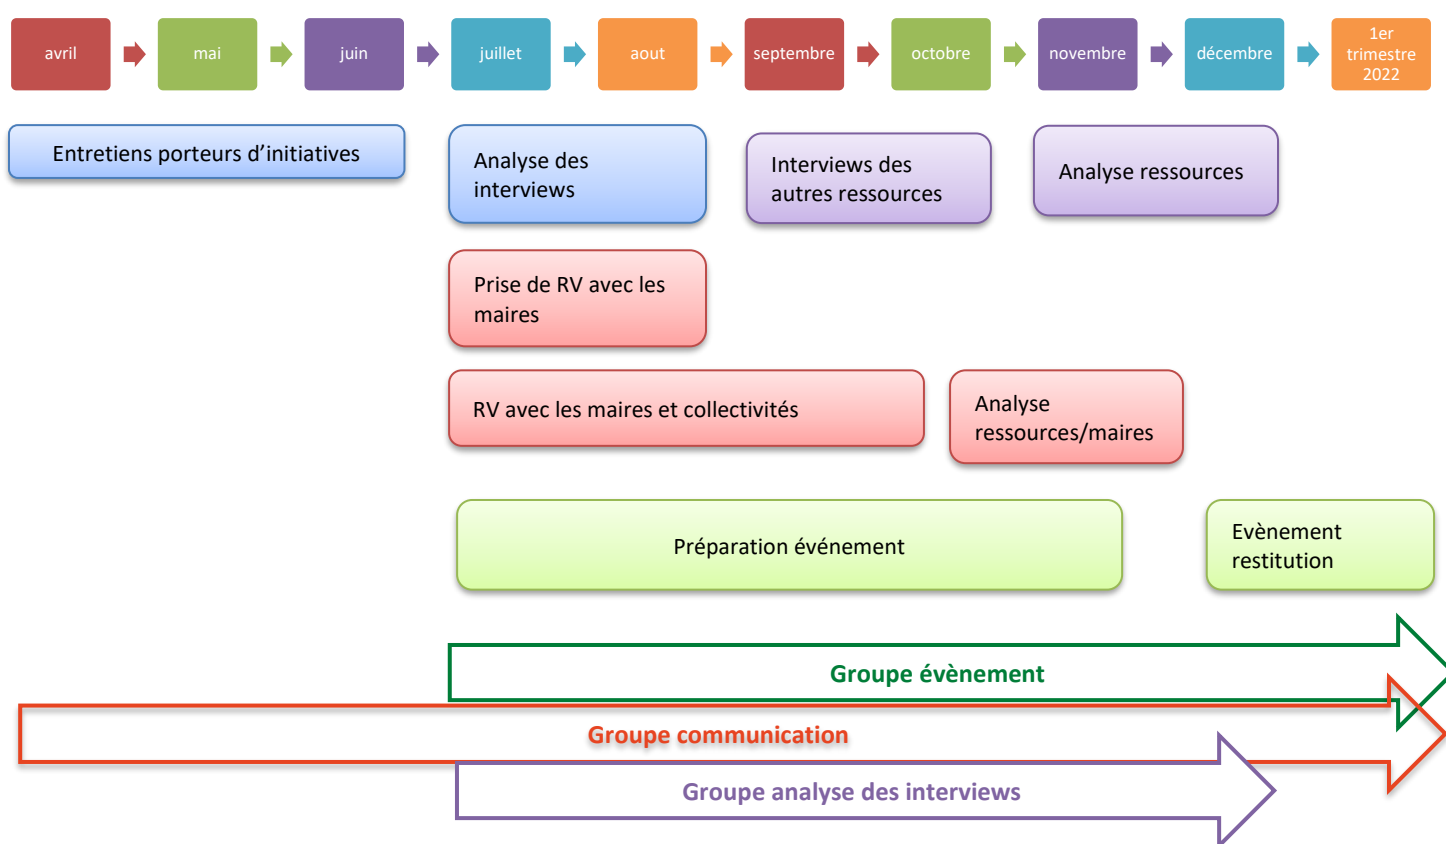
avril
mai
juin
juillet
aout
septembre
octobre
novembre
décembre
1er trimestre 2022

Entretiens porteurs d'initiatives

Analyse des interviews

Interviews des autres ressources

Analyse ressources

Prise de RV avec les maires

RV avec les maires et collectivités

Analyse ressources/maires

Préparation événement

Evènement restitution

Groupe évènement

Groupe communication

Groupe analyse des interviews